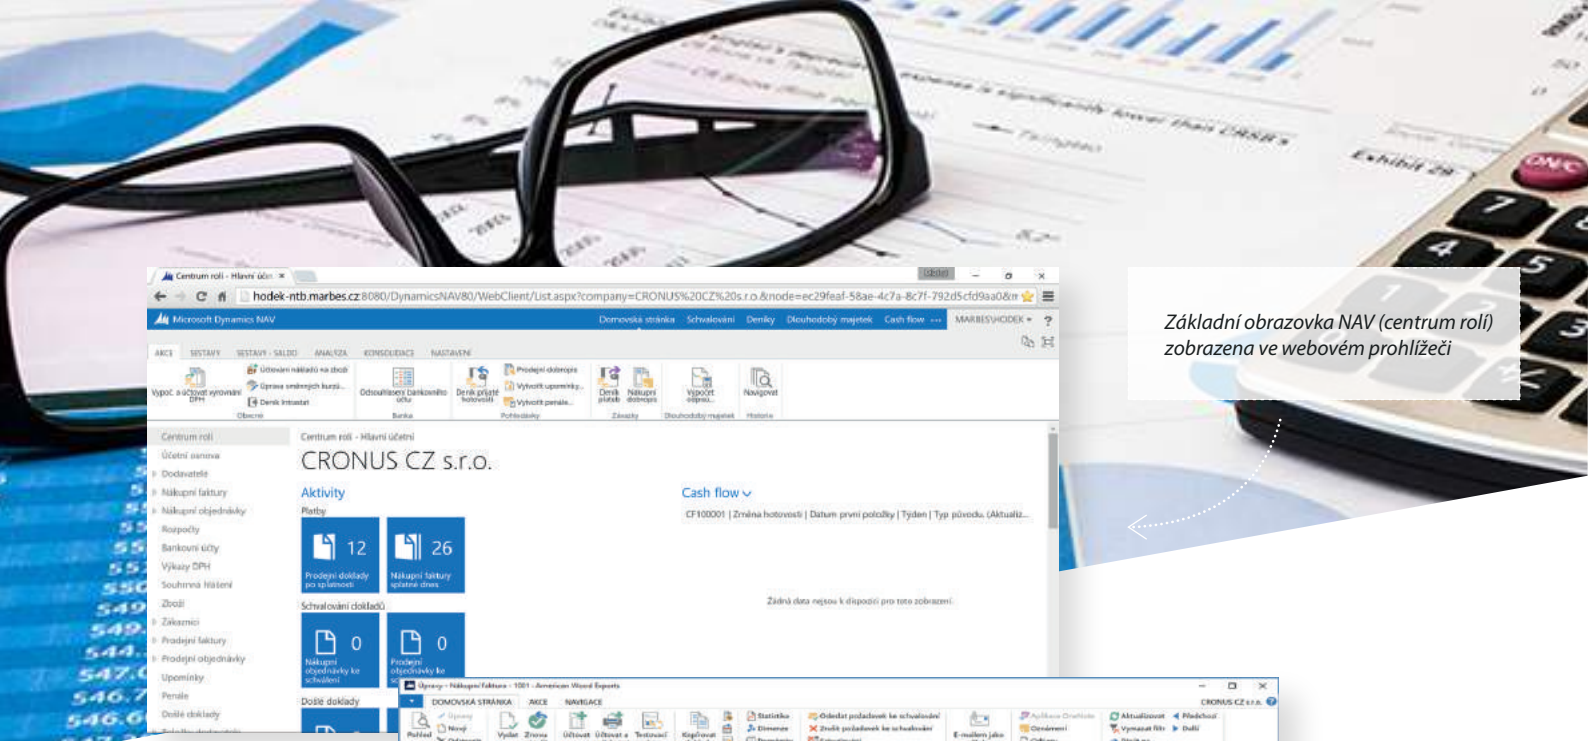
Základní obrazovka NAV (centrum rolí) zobrazena ve webovém prohlížeči

Centrum rolí - Hlavní účet ×

hodek-ntb.marbes.cz:8080/DynamicsNAV80/WebClient/List.aspx?company=CRONUS%20CZ%20s.r.o.&node=ec29feaf-58ae-4c7a-8c7f-792d5cfd9aa0&m

Microsoft Dynamics NAV

Domovská stránka Schvalování Deníky Dlouhodobý majetek Cash flow ... MARBES\HODEK ?

AKCE SESTAVY SESTAVY - SALDO ANALÝZA KONSOLIDACE NASTAVENÍ

Vypoč. a účtovat vyrovnání DPH
Účtování nákladů na zboží
Úprava směnných kurzů...
Deník Intrastat
Obecné
Odsouhlasení bankovního účtu
Banka
Deník přijaté hotovosti
Prodejní dobropis
Vytvořit upomínky...
Vytvořit penále...
Pohledávky
Deník plateb
Nákupní dobropis
Závazky
Vypočet odpisů...
Dlouhodobý majetek
Navigovat
Historie

Centrum rolí
Účetní osnova
Dodavatelé
Nákupní faktury
Nákupní objednávky
Rozpočty
Bankovní účty
Výkazy DPH
Souhrnná hlášení
Zboží
Zákazníci
Prodejní faktury
Prodejní objednávky
Upomínky
Penále
Došlé doklady

Centrum rolí - Hlavní účetní

CRONUS CZ s.r.o.

Aktivity

Platby

12
Prodejní doklady po splatnosti

26
Nákupní faktury splatné dnes

Schvalování dokladů

0
Nákupní objednávky ke schválení

0
Prodejní objednávky ke

Došlé doklady

Cash flow

CF100001 | Změna hotovosti | Datum první položky | Týden | Typ původu (Aktualiz...

Žádná data nejsou k dispozici pro toto zobrazení.

Úpravy - Nákupní faktura - 1001 - American Wood Exports

DOMOVSKÁ STRÁNKA AKCE NAVIGACE

CRONUS CZ s.r.o.

Pohled Nový Vydat Znovu Účtovat Účtovat a Testovací Kopírovat Statistika Dimenze Odeslat požadavek ke schválení Zrušit požadavek ke schválení E-mailem jako Aplikace OneNote Oznámení Aktualizovat Vymazat filtr Předchozí Další